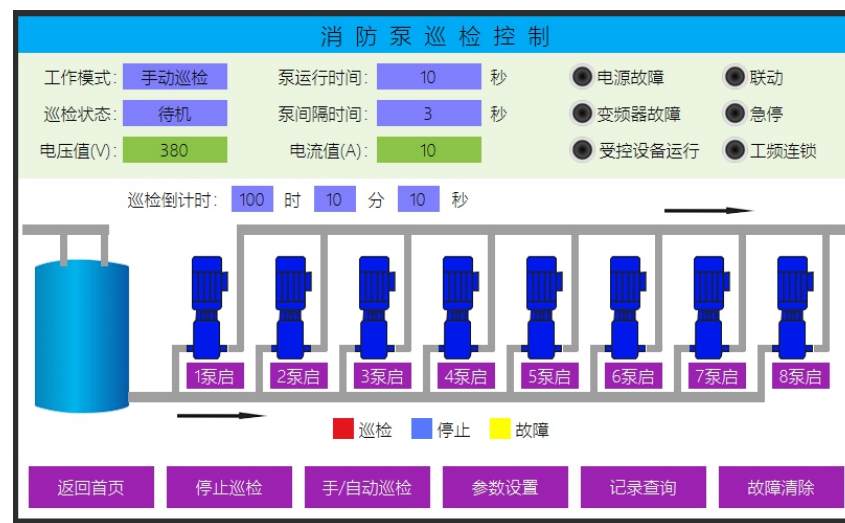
消防泵巡检控制

工作模式: 手动巡检
巡检状态: 待机
电压值(V): 380

泵运行时间: 10 秒
泵间隔时间: 3 秒
电流值(A): 10

电源故障
变频器故障
受控设备运行

联动
急停
工频连锁

巡检倒计时: 100 时 10 分 10 秒

1泵启 2泵启 3泵启 4泵启 5泵启 6泵启 7泵启 8泵启

巡检 停止 故障

返回首页 停止巡检 手/自动巡检 参数设置 记录查询 故障清除